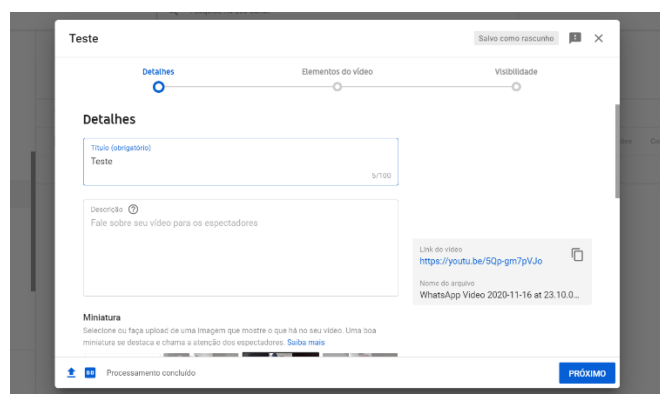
Teste

Salvo como rascunho

Detalhes

Elementos do vídeo

Visibilidade

Detalhes

Título (obrigatório)
Teste
5/100

Descrição
Fale sobre seu vídeo para os espectadores

Link do vídeo
https://youtu.be/5Qp-gm7pVJo

Nome do arquivo
WhatsApp Video 2020-11-16 at 23.10.0...

Miniatura
Selecione ou faça upload de uma imagem que mostre o que há no seu vídeo. Uma boa miniatura se destaca e chama a atenção dos espectadores. Saiba mais

SD

Processamento concluído

PRÓXIMO